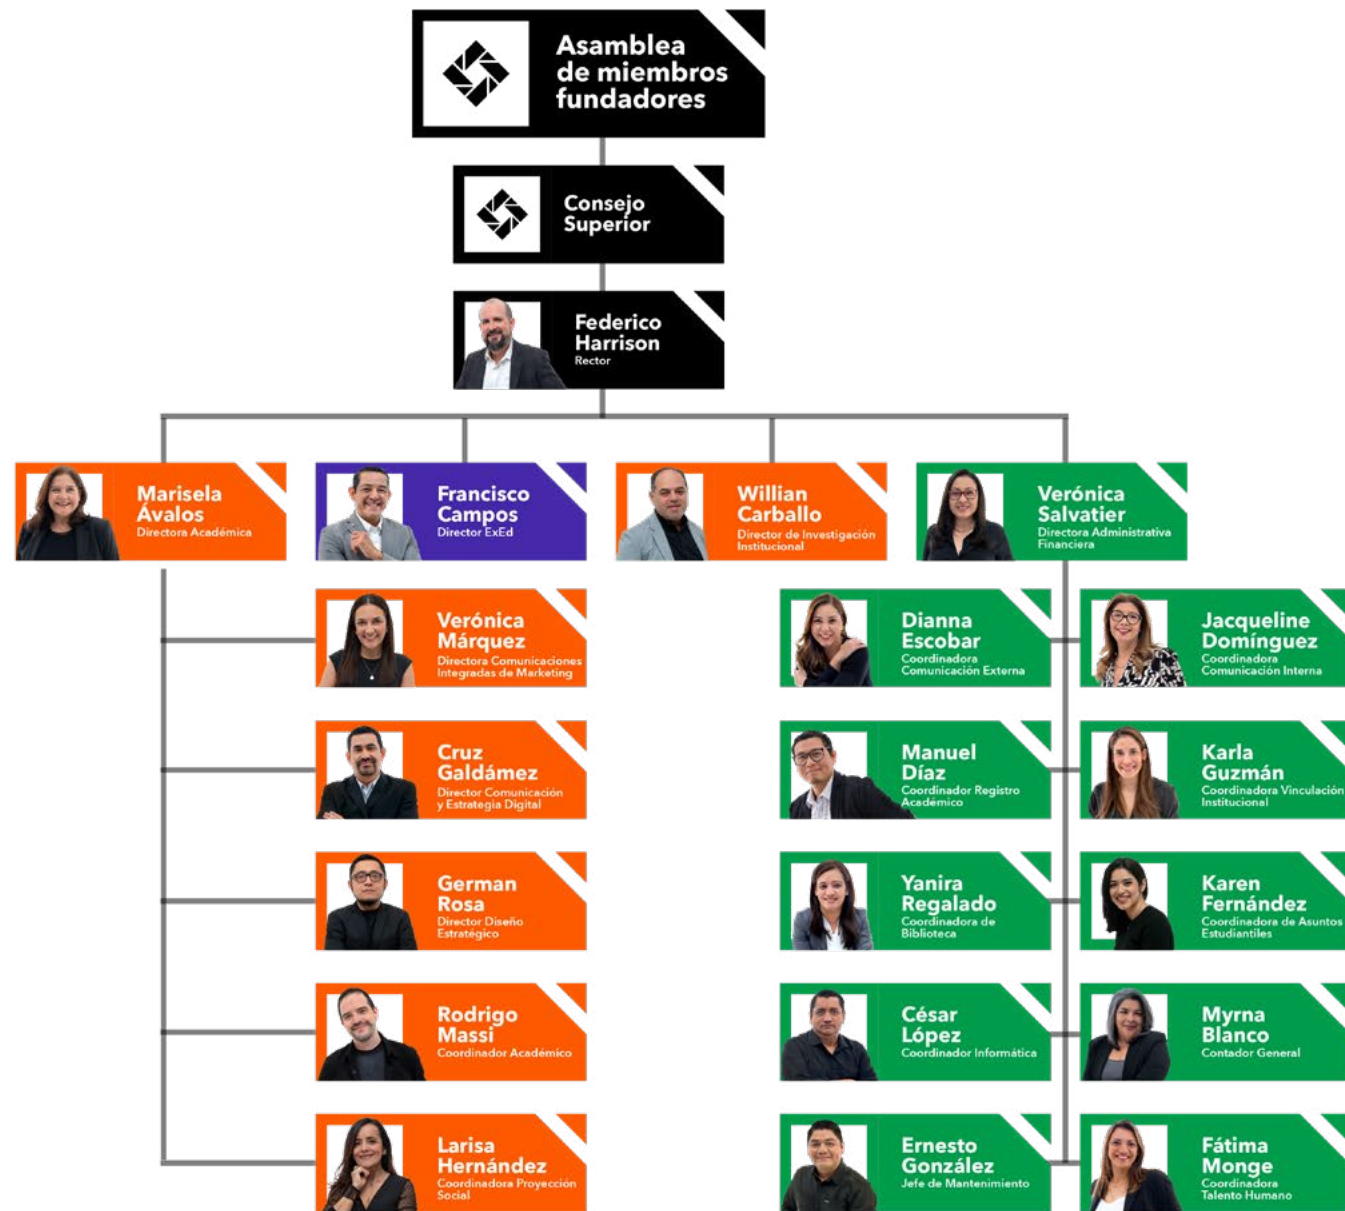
Asamblea de miembros fundadores

Consejo Superior

Federico Harrison
Rector

Marisela Ávalos
Directora Académica

Francisco Campos
Director ExEd

Willian Carballo
Director de Investigación Institucional

Verónica Salvatier
Directora Administrativa Financiera

Verónica Márquez
Directora Comunicaciones Integradas de Marketing

Cruz Galdámez
Director Comunicación y Estrategia Digital

German Rosa
Director Diseño Estratégico

Rodrigo Massi
Coordinador Académico

Larisa Hernández
Coordinadora Proyección Social

Dianna Escobar
Coordinadora Comunicación Externa

Jacqueline Domínguez
Coordinadora Comunicación Interna

Manuel Díaz
Coordinador Registro Académico

Karla Guzmán
Coordinadora Vinculación Institucional

Yanira Regalado
Coordinadora de Biblioteca

Karen Fernández
Coordinadora de Asuntos Estudiantiles

César López
Coordinador Informática

Myrna Blanco
Contador General

Ernesto González
Jefe de Mantenimiento

Fátima Monge
Coordinadora Talento Humano